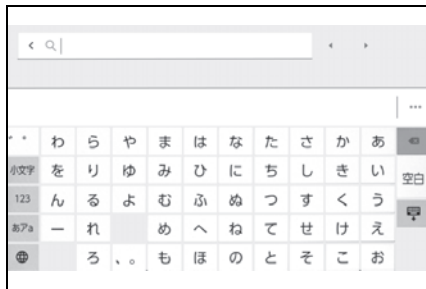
‹ Q|

‹ ›

…

| ゛゜ | わ | ら | や | ま | は | な | た | さ | か | あ | ⌫ |
|---|---|---|---|---|---|---|---|---|---|---|---|
| 小文字 | を | り | ゆ | み | ひ | に | ち | し | き | い | 空白 |
| 123 | ん | る | よ | む | ふ | ぬ | つ | す | く | う | |
| あ?a | ー | れ | | め | へ | ね | て | せ | け | え | |
| 🌐 | | ろ | 、。 | も | ほ | の | と | そ | こ | お | |